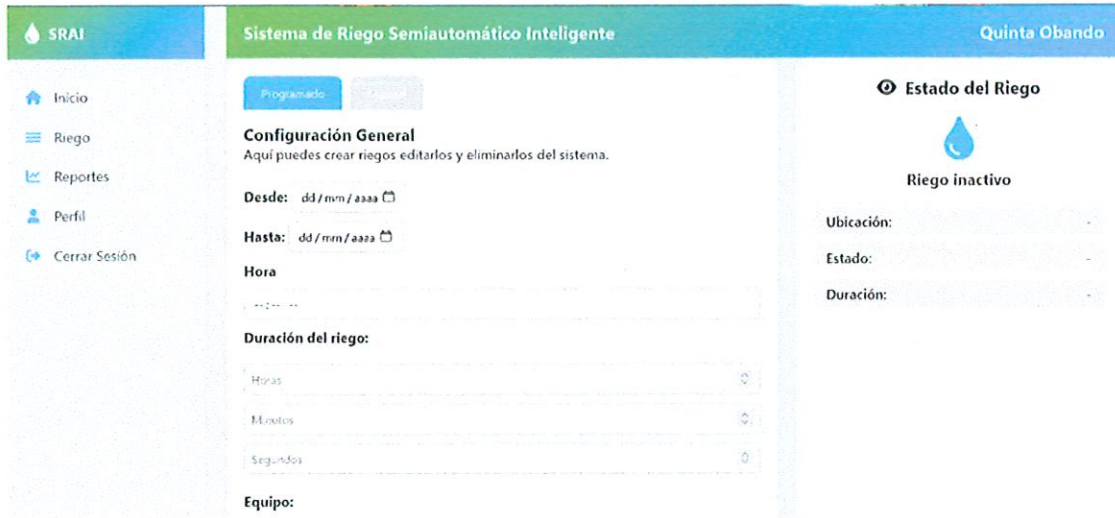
SRAI

Sistema de Riego Semiautomático Inteligente

Quinta Obando

Inicio

Riego

Reportes

Perfil

Cerrar Sesión

Programado

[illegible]

Configuración General

Aquí puedes crear riegos editarlos y eliminarlos del sistema.

Desde: dd / mm / aaaa

Hasta: dd / mm / aaaa

Hora

--:-- --

Duración del riego:

Horas

Minutos

Segundos

Equipo:

Estado del Riego

Riego inactivo

Ubicación: -

Estado: -

Duración: -